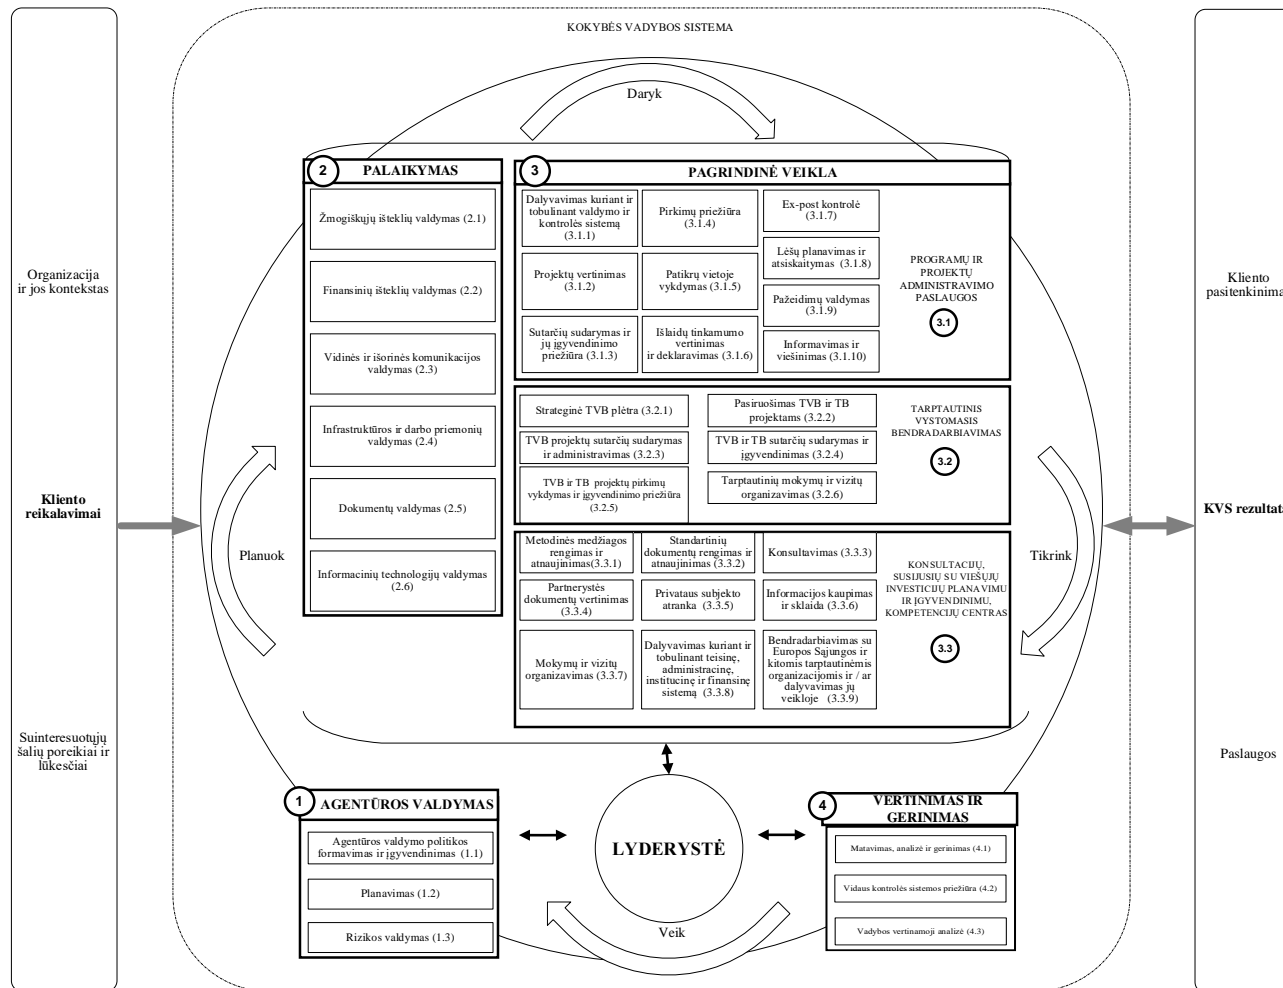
KOKYBĖS VADYBOS SISTEMA

Organizacija ir jos kontekstas

Kliento reikalavimai

Suinteresuotųjų šalių poreikiai ir lūkesčiai

Daryk

2 PALAIKYMAS

Žmogiškųjų išteklių valdymas (2.1)

Finansinių išteklių valdymas (2.2)

Vidinės ir išorinės komunikacijos valdymas (2.3)

Infrastruktūros ir darbo priemonių valdymas (2.4)

Dokumentų valdymas (2.5)

Informacinių technologijų valdymas (2.6)

Planuok

3 PAGRINDINĖ VEIKLA

Dalyvavimas kuriant ir tobulinant valdymo ir kontrolės sistemą (3.1.1)

Pirkimų priežiūra (3.1.4)

Ex-post kontrolė (3.1.7)

Lėšų planavimas ir atsiskaitymas (3.1.8)

Projektų vertinimas (3.1.2)

Patikrų vietoje vykdymas (3.1.5)

Pažeidimų valdymas (3.1.9)

Sutarčių sudarymas ir jų įgyvendinimo priežiūra (3.1.3)

Išlaidų tinkamumo vertinimas ir deklaravimas (3.1.6)

Informavimas ir viešinimas (3.1.10)

PROGRAMŲ IR PROJEKTŲ ADMINISTRAVIMO PASLAUGOS

3.1

Strateginė TVB plėtra (3.2.1)

Pasiruošimas TVB ir TB projektams (3.2.2)

TVB projektų sutarčių sudarymas ir administravimas (3.2.3)

TVB ir TB sutarčių sudarymas ir įgyvendinimas (3.2.4)

TVB ir TB projektų pirkimų vykdymas ir įgyvendinimo priežiūra (3.2.5)

Tarptautinių mokymų ir vizitų organizavimas (3.2.6)

TARPTAUTINIS VYSTOMASIS BENDRADARBIAVIMAS

3.2

Metodinės medžiagos rengimas ir atnaujinimas (3.3.1)

Standartinių dokumentų rengimas ir atnaujinimas (3.3.2)

Konsultavimas (3.3.3)

Partnerystės dokumentų vertinimas (3.3.4)

Privataus subjekto atranka (3.3.5)

Informacijos kaupimas ir sklaida (3.3.6)

Mokymų ir vizitų organizavimas (3.3.7)

Dalyvavimas kuriant ir tobulinant teisinę, administracinę, institucinę ir finansinę sistemą (3.3.8)

Bendradarbiavimas su Europos Sąjungos ir kitomis tarptautinėmis organizacijomis ir / ar dalyvavimas jų veikloje (3.3.9)

KONSULTACIJŲ, SUSIJUSIŲ SU VIEŠŲJŲ INVESTICIJŲ PLANAVIMU IR ĮGYVENDINIMU, KOMPETENCIJŲ CENTRAS

3.3

Tikrink

1 AGENTŪROS VALDYMAS

Agentūros valdymo politikos formavimas ir įgyvendinimas (1.1)

Planavimas (1.2)

Rizikos valdymas (1.3)

LYDERYSTĖ

Veik

4 VERTINIMAS IR GERINIMAS

Matavimas, analizė ir gerinimas (4.1)

Vidaus kontrolės sistemos priežiūra (4.2)

Vadybos vertinamoji analizė (4.3)

Kliento pasitenkinima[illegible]

KVS rezultata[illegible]

Paslaugos